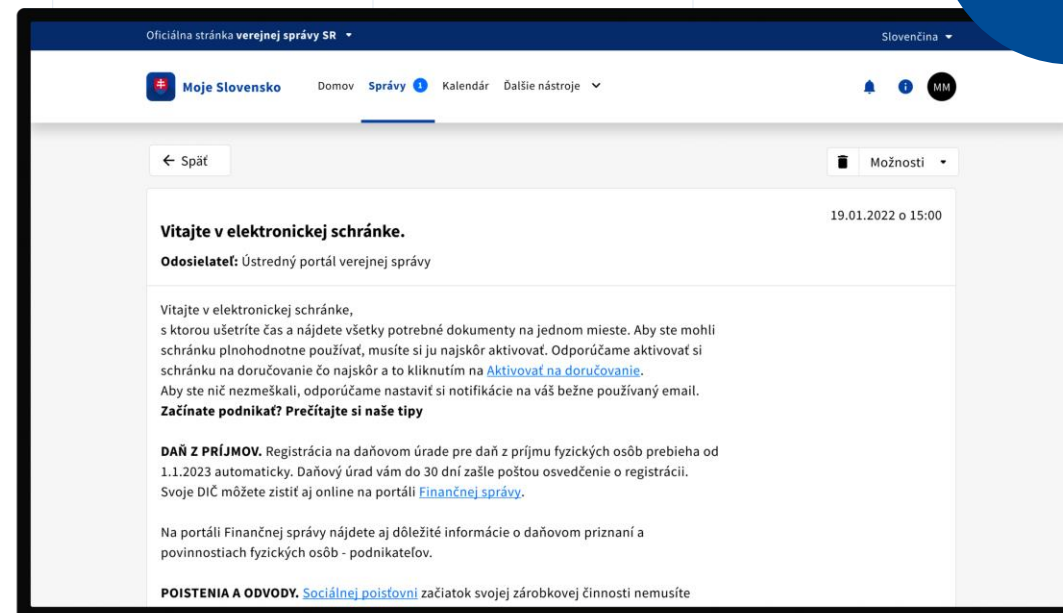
Oficiálna stránka **verejnej správy SR**

Slovenčina

Moje Slovensko

Domov Správy 1 Kalendár Ďalšie nástroje

MM

← Späť

Možnosti

Vitajte v elektronickej schránke.

19.01.2022 o 15:00

**Odosielateľ:** Ústredný portál verejnej správy

Vitajte v elektronickej schránke,
s ktorou ušetríte čas a nájdete všetky potrebné dokumenty na jednom mieste. Aby ste mohli schránku plnohodnotne používať, musíte si ju najskôr aktivovať. Odporúčame aktivovať si schránku na doručovanie čo najskôr a to kliknutím na Aktivovať na doručovanie.
Aby ste nič nezmeškali, odporúčame nastaviť si notifikácie na váš bežne používaný email.
**Začínate podnikať? Prečítajte si naše tipy**

**DAŇ Z PRÍJMOV.** Registrácia na daňovom úrade pre daň z príjmu fyzických osôb prebieha od 1.1.2023 automaticky. Daňový úrad vám do 30 dní zašle poštou osvedčenie o registrácii. Svoje DIČ môžete zistiť aj online na portáli Finančnej správy.

Na portáli Finančnej správy nájdete aj dôležité informácie o daňovom priznaní a povinnostiach fyzických osôb - podnikateľov.

**POISTENIA A ODVODY.** Sociálnej poisťovni začiatok svojej zárobkovej činnosti nemusíte